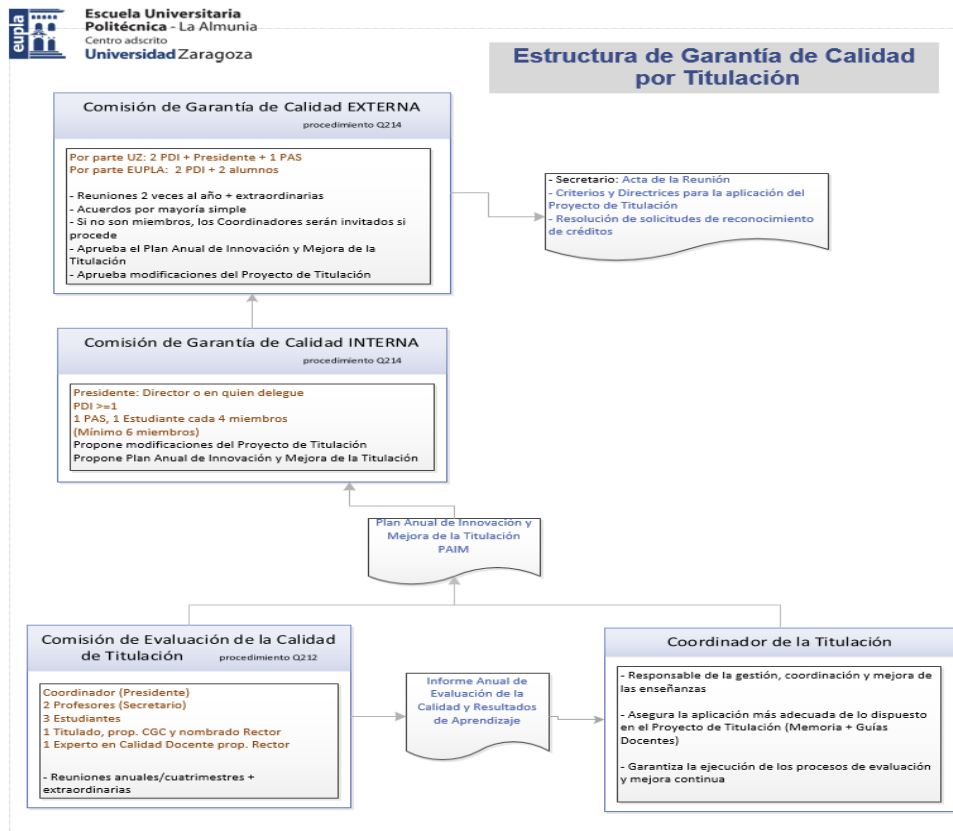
eupla

Escuela Universitaria
Politécnica - La Almunia
Centro adscrito
Universidad Zaragoza

Estructura de Garantía de Calidad por Titulación

Comisión de Garantía de Calidad EXTERNA
procedimiento Q214

Por parte UZ: 2 PDI + Presidente + 1 PAS
Por parte EUPLA: 2 PDI + 2 alumnos

- Reuniones 2 veces al año + extraordinarias
- Acuerdos por mayoría simple
- Si no son miembros, los Coordinadores serán invitados si procede
- Aprueba el Plan Anual de Innovación y Mejora de la Titulación
- Aprueba modificaciones del Proyecto de Titulación

- Secretario: Acta de la Reunión
- Criterios y Directrices para la aplicación del Proyecto de Titulación
- Resolución de solicitudes de reconocimiento de créditos

Comisión de Garantía de Calidad INTERNA
procedimiento Q214

Presidente: Director o en quien delegue
PDI >=1
1 PAS, 1 Estudiante cada 4 miembros
(Mínimo 6 miembros)
Propone modificaciones del Proyecto de Titulación
Propone Plan Anual de Innovación y Mejora de la Titulación

Plan Anual de Innovación y Mejora de la Titulación PAIM

Comisión de Evaluación de la Calidad de Titulación
procedimiento Q212

Coordinador (Presidente)
2 Profesores (Secretario)
3 Estudiantes
1 Titulado, prop. CGC y nombrado Rector
1 Experto en Calidad Docente prop. Rector

- Reuniones anuales/cuatrimestres + extraordinarias

Informe Anual de Evaluación de la Calidad y Resultados de Aprendizaje

Coordinador de la Titulación

- Responsable de la gestión, coordinación y mejora de las enseñanzas

- Asegura la aplicación más adecuada de lo dispuesto en el Proyecto de Titulación (Memoria + Guías Docentes)

- Garantiza la ejecución de los procesos de evaluación y mejora continua